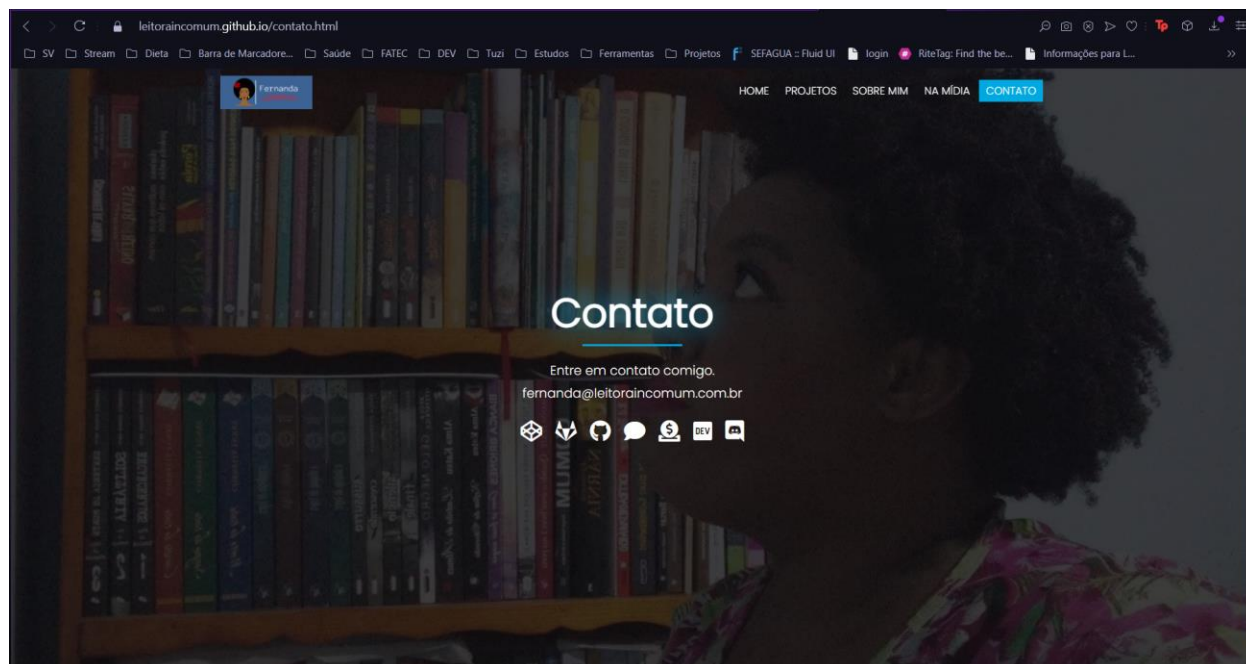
leitoraincomum.github.io/contato.html

SV Stream Dieta Barra de Marcadore... Saúde FATEC DEV Tuzi Estudos Ferramentas Projetos SEFAGUA :: Fluid UI login RiteTag: Find the be... Informações para L...

Fernanda

HOME PROJETOS SOBRE MIM NA MÍDIA CONTATO

Contato

Entre em contato comigo.

fernanda@leitoraincomum.com.br

DEV